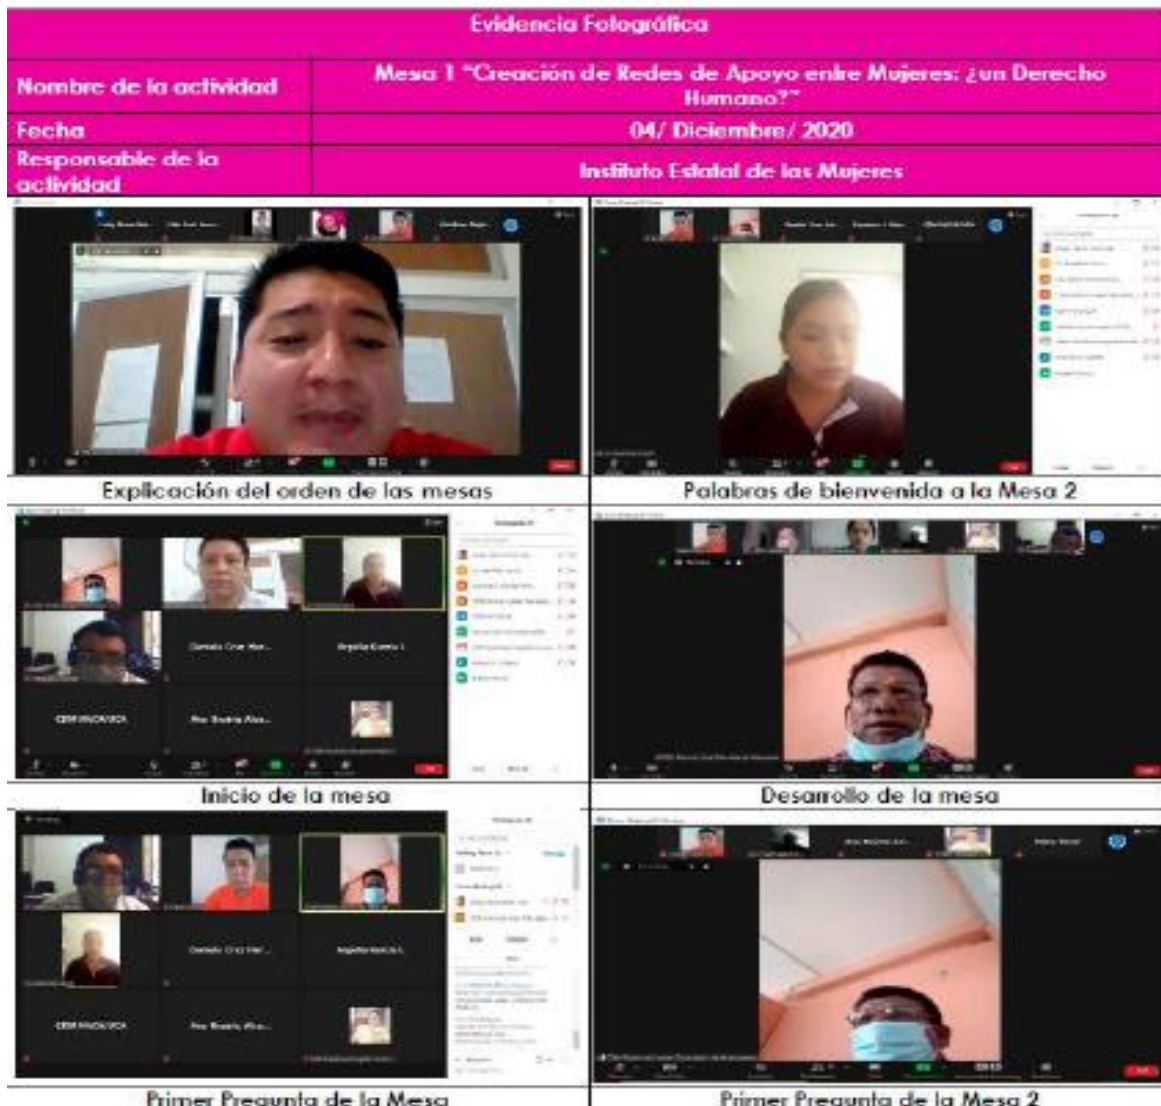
| Evidencia Fotográfica | |
|---|---|
| Nombre de la actividad | Mesa 1 "Creación de Redes de Apoyo entre Mujeres: ¿un Derecho Humano?" |
| Fecha | 04/ Diciembre/ 2020 |
| Responsable de la actividad | Instituto Estatal de las Mujeres |

| | |
|---|---|
| Explicación del orden de las mesas | Palabras de bienvenida a la Mesa 2 |
| Inicio de la mesa | Desarrollo de la mesa |
| Primer Pregunta de la Mesa | Primer Pregunta de la Mesa 2 |

Demetrio Cruz Her...
Angelica Iturria I.
CEM IXMIQUILPAN
Ana Beatriz Alca...